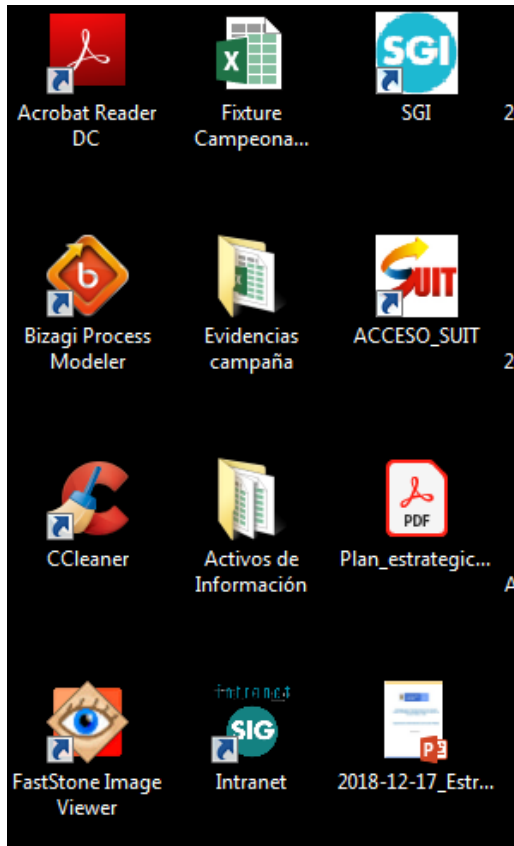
Acrobat Reader DC

Fixture Campeona...

SGI

SGI

2

Bizagi Process Modeler

Evidencias campaña

SUIT

ACCESO_SUIT

2

CCleaner

Activos de Información

PDF

Plan_estrategic...

A

FastStone Image Viewer

intranet

SIG

Intranet

2018-12-17_Estr...